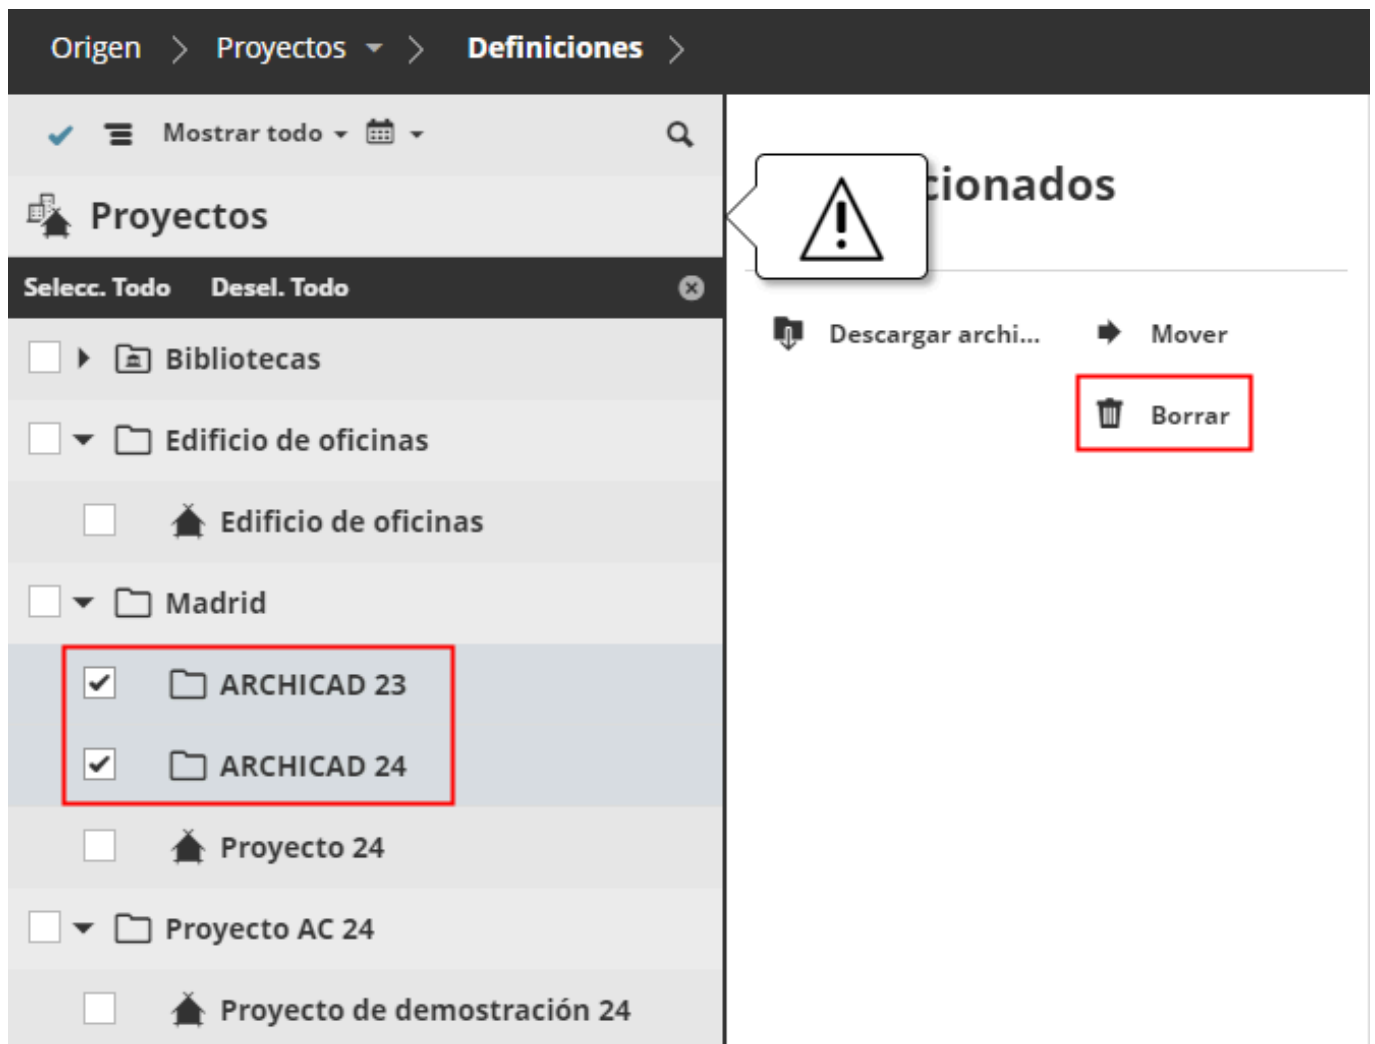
Origen > Proyectos > Definiciones >

Mostrar todo

Proyectos

Selecc. Todo Desel. Todo

Bibliotecas

Edificio de oficinas

Edificio de oficinas

Madrid

ARCHICAD 23

ARCHICAD 24

Proyecto 24

Proyecto AC 24

Proyecto de demostración 24

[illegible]cionados

Descargar archi...

Mover

Borrar